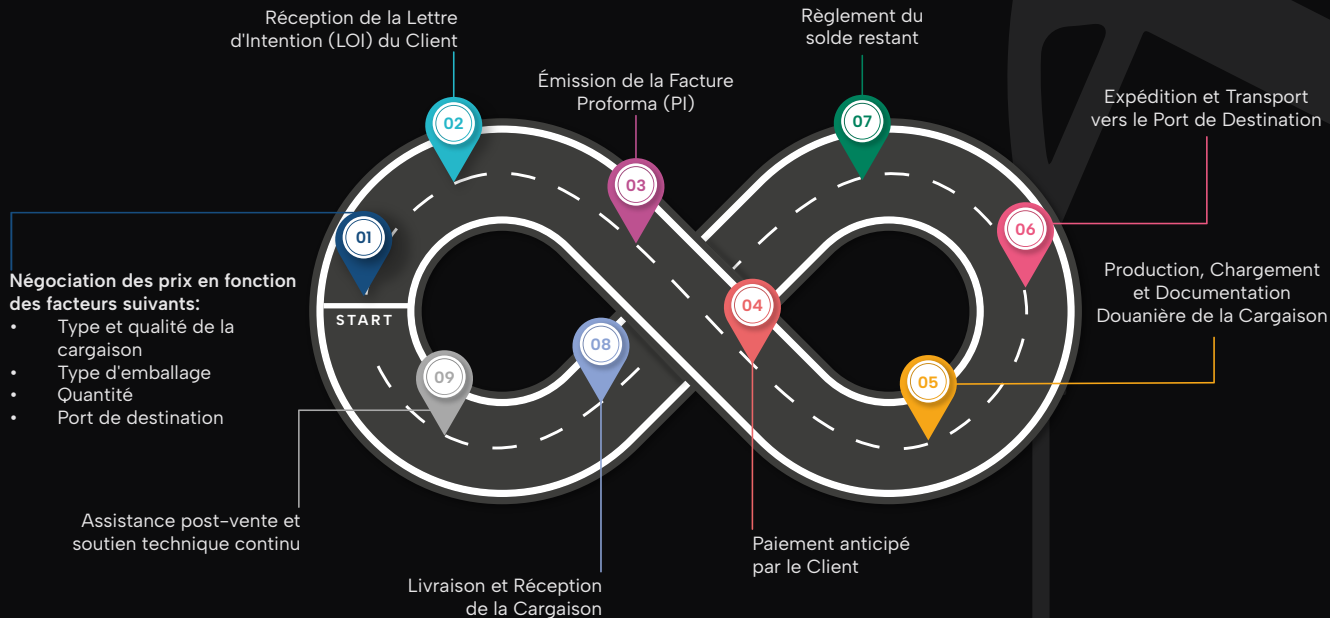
Réception de la Lettre d'Intention (LOI) du Client

Règlement du solde restant

Émission de la Facture Proforma (PI)

Expédition et Transport vers le Port de Destination

02

07

03

06

01

Négociation des prix en fonction des facteurs suivants:
• Type et qualité de la cargaison
• Type d'emballage
• Quantité
• Port de destination

START

04

Production, Chargement et Documentation Douanière de la Cargaison

08

09

05

Assistance post-vente et soutien technique continu

Paiement anticipé par le Client

Livraison et Réception de la Cargaison